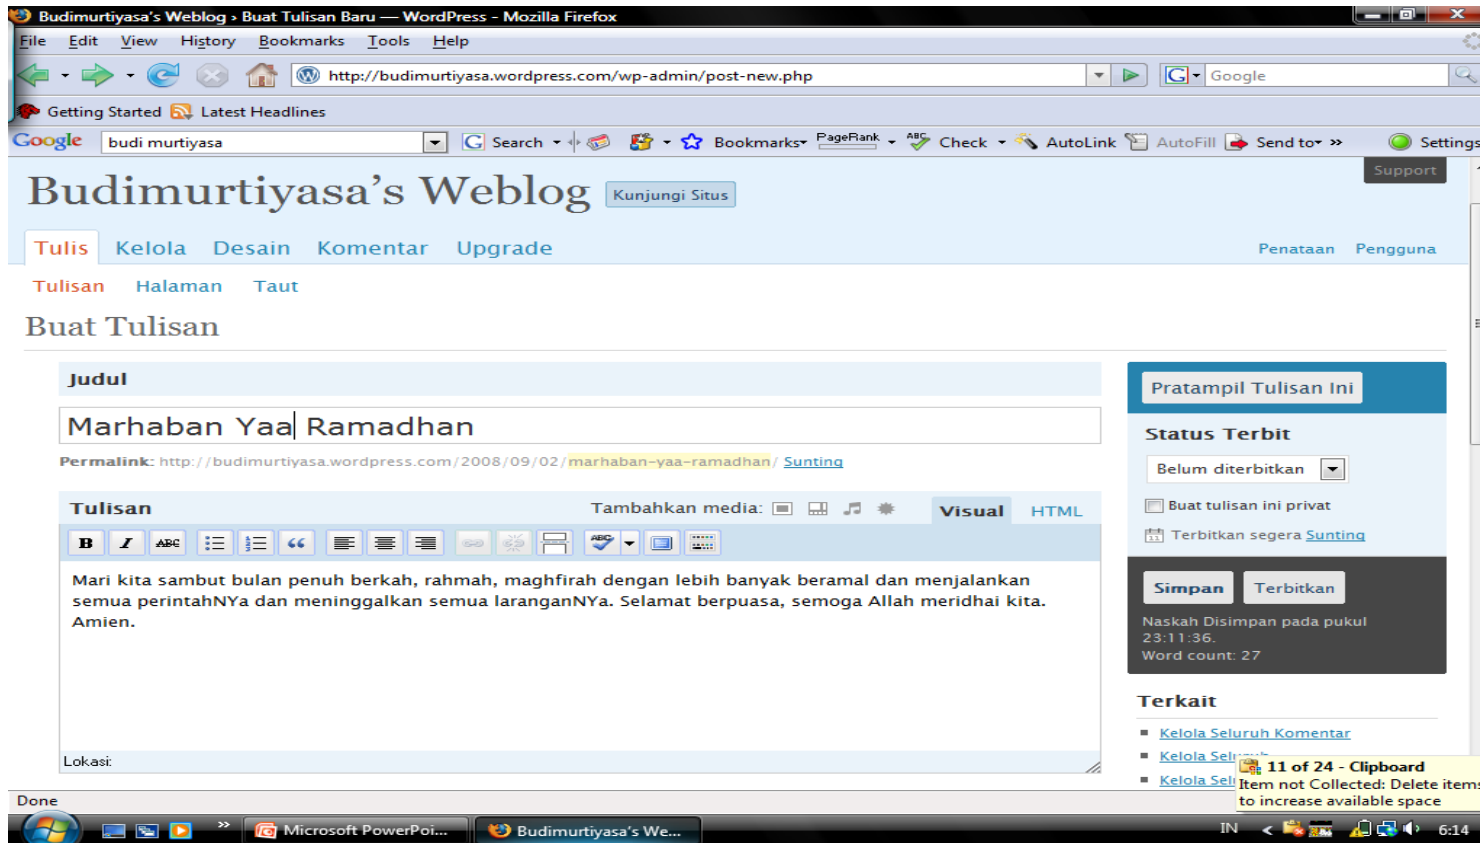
Budimurtiyasa's Weblog › Buat Tulisan Baru — WordPress - Mozilla Firefox

File Edit View History Bookmarks Tools Help

http://budimurtiyasa.wordpress.com/wp-admin/post-new.php

Google

Getting Started Latest Headlines

Google budi murtiyasa Search Bookmarks PageRank Check AutoLink AutoFill Send to Settings

Budimurtiyasa's Weblog Kunjungi Situs

Support

Tulis Kelola Desain Komentar Upgrade

Penataan Pengguna

Tulisan Halaman Taut

Buat Tulisan

Judul

Marhaban Yaa Ramadhan

Permalink: http://budimurtiyasa.wordpress.com/2008/09/02/marhaban-yaa-ramadhan/ Sunting

Tulisan

Tambahkan media:

Visual HTML

Mari kita sambut bulan penuh berkah, rahmah, maghfirah dengan lebih banyak beramal dan menjalankan semua perintahNYa dan meninggalkan semua laranganNYa. Selamat berpuasa, semoga Allah meridhai kita. Amien.

Lokasi:

Pratampil Tulisan Ini

Status Terbit

Belum diterbitkan

Buat tulisan ini privat

Terbitkan segera Sunting

Simpan Terbitkan

Naskah Disimpan pada pukul 23:11:36.
Word count: 27

Terkait

Kelola Seluruh Komentar

Kelola Sel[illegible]

Kelola Sel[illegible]

11 of 24 - Clipboard
Item not Collected: Delete items to increase available space

Done

Microsoft PowerPoi...

Budimurtiyasa's We...

IN 6:14